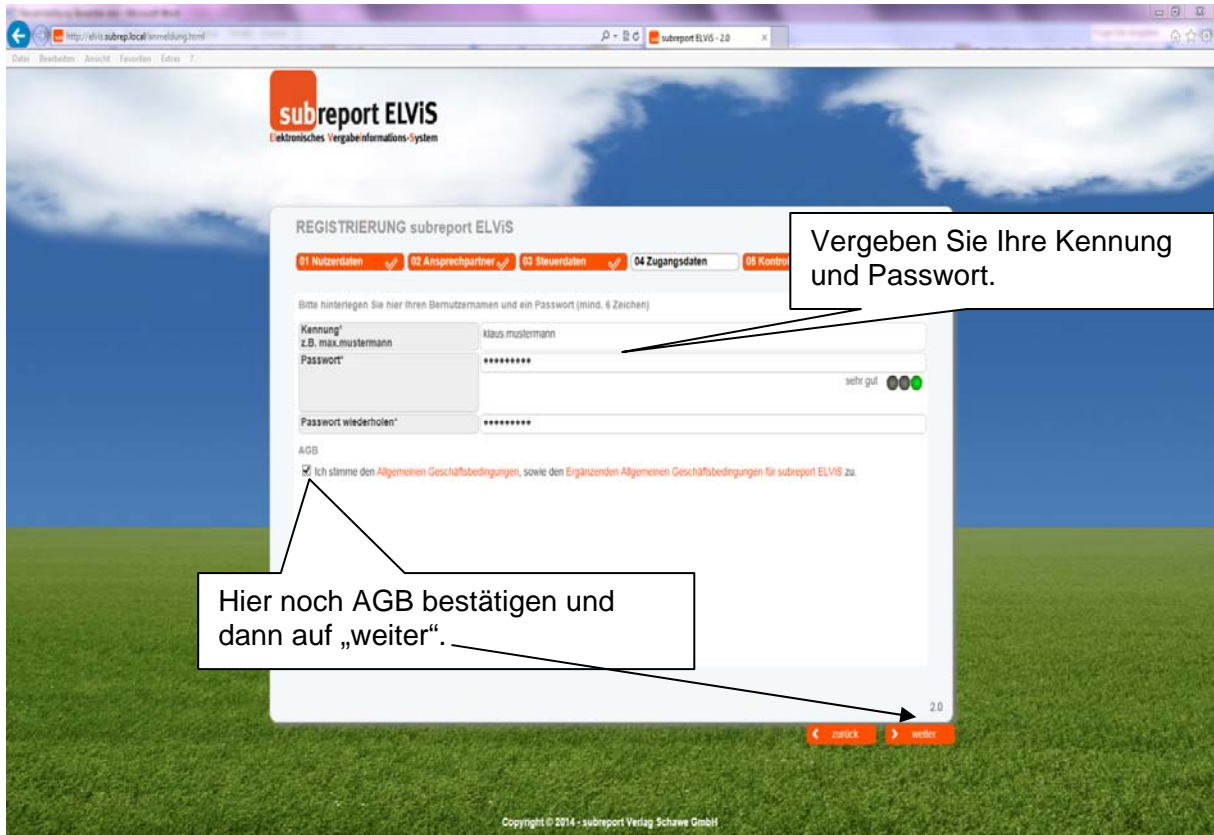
http://elvis.subrep.local/anmeldung.html

subreport ELViS - 2.0

Datei Bearbeiten Ansicht Favoriten Extras ?

subreport ELViS
Elektronisches Vergabeinformations-System

REGISTRIERUNG subreport ELViS

01 Nutzerdaten
02 Ansprechpartner
03 Steuerdaten
04 Zugangsdaten
05 Kontro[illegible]

Vergeben Sie Ihre Kennung und Passwort.

Bitte hinterlegen Sie hier Ihren Benutzernamen und ein Passwort (mind. 6 Zeichen)

| Kennung* z.B. max.mustermann | klaus.mustermann |
|---|---|
| Passwort* | ••••••••• |
| | sehr gut |
| Passwort wiederholen* | ••••••••• |

AGB

Ich stimme den Allgemeinen Geschäftsbedingungen, sowie den Ergänzenden Allgemeinen Geschäftsbedingungen für subreport ELViS zu.

Hier noch AGB bestätigen und dann auf „weiter“.

2.0

zurück
weiter

Copyright © 2014 - subreport Verlag Schawe GmbH